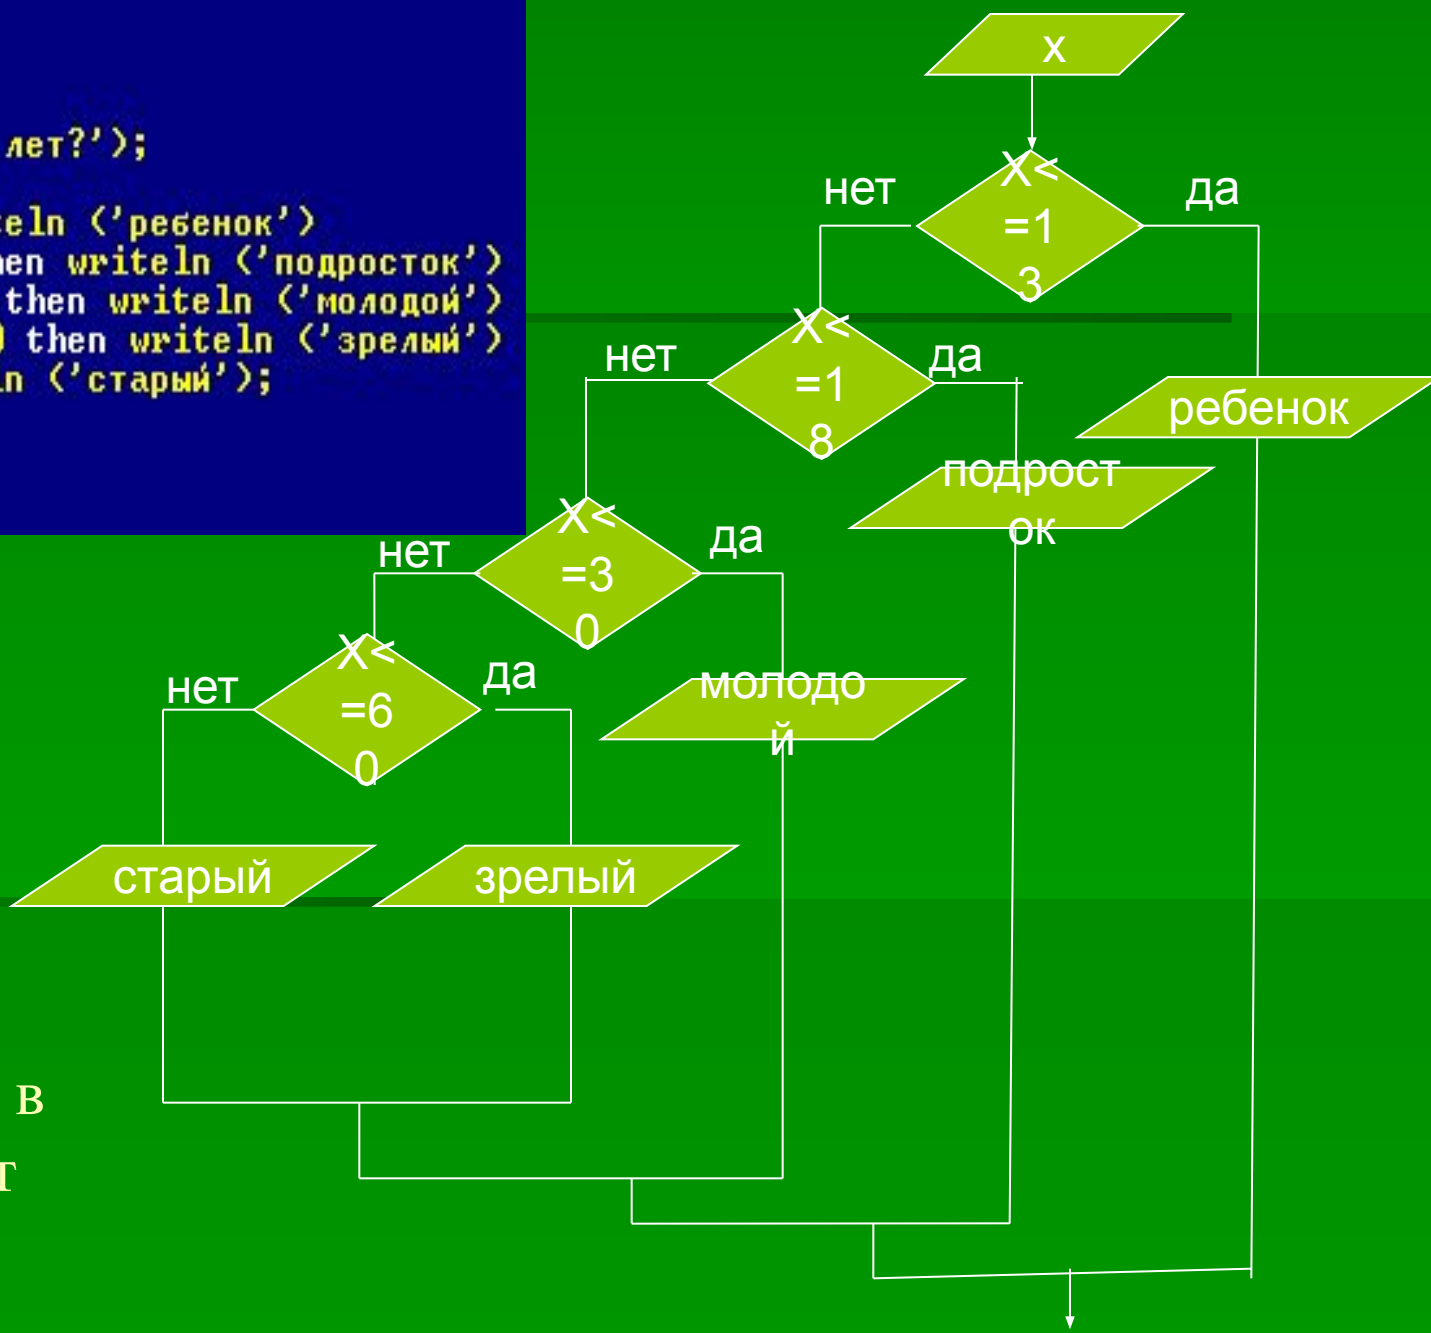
лет?');
eln ('ребенок')
hen writeln ('подросток')
then writeln ('молодой')
) then writeln ('зрелый')
ln ('старый');

x

X<=13
нет
да

X<=18
нет
да

ребенок

X<=30
нет
да

подросток

X<=60
нет
да

молодой

старый
зрелый

в
т